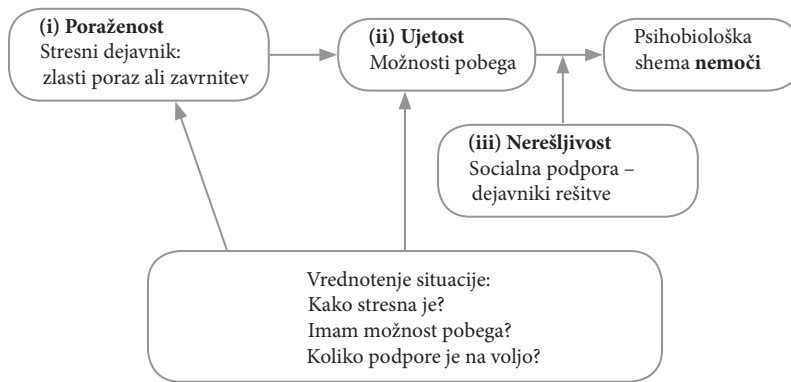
(i) Poraženost
Stresni dejavnik:
zlasti poraz ali zavrnitev

(ii) Ujetost
Možnosti pobega

Psihobiološka shema nemoči

(iii) Nerešljivost
Socialna podpora – dejavniki rešitve

Vrednotenje situacije:
Kako stresna je?
Imam možnost pobega?
Koliko podpore je na voljo?